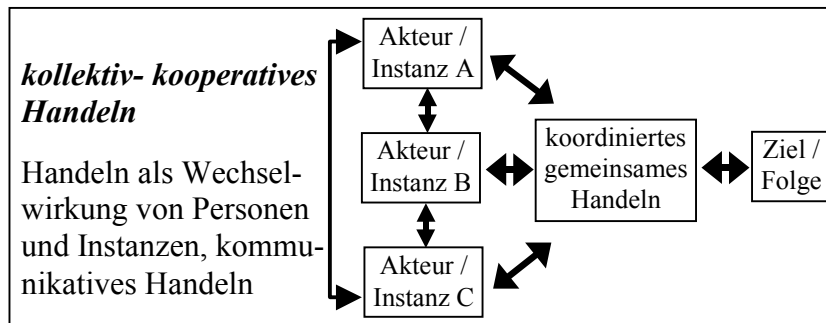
*kollektiv- kooperatives Handeln*

Handeln als Wechselwirkung von Personen und Instanzen, kommunikatives Handeln

Akteur / Instanz A

Akteur / Instanz B

Akteur / Instanz C

koordiniertes gemeinsames Handeln

Ziel / Folge